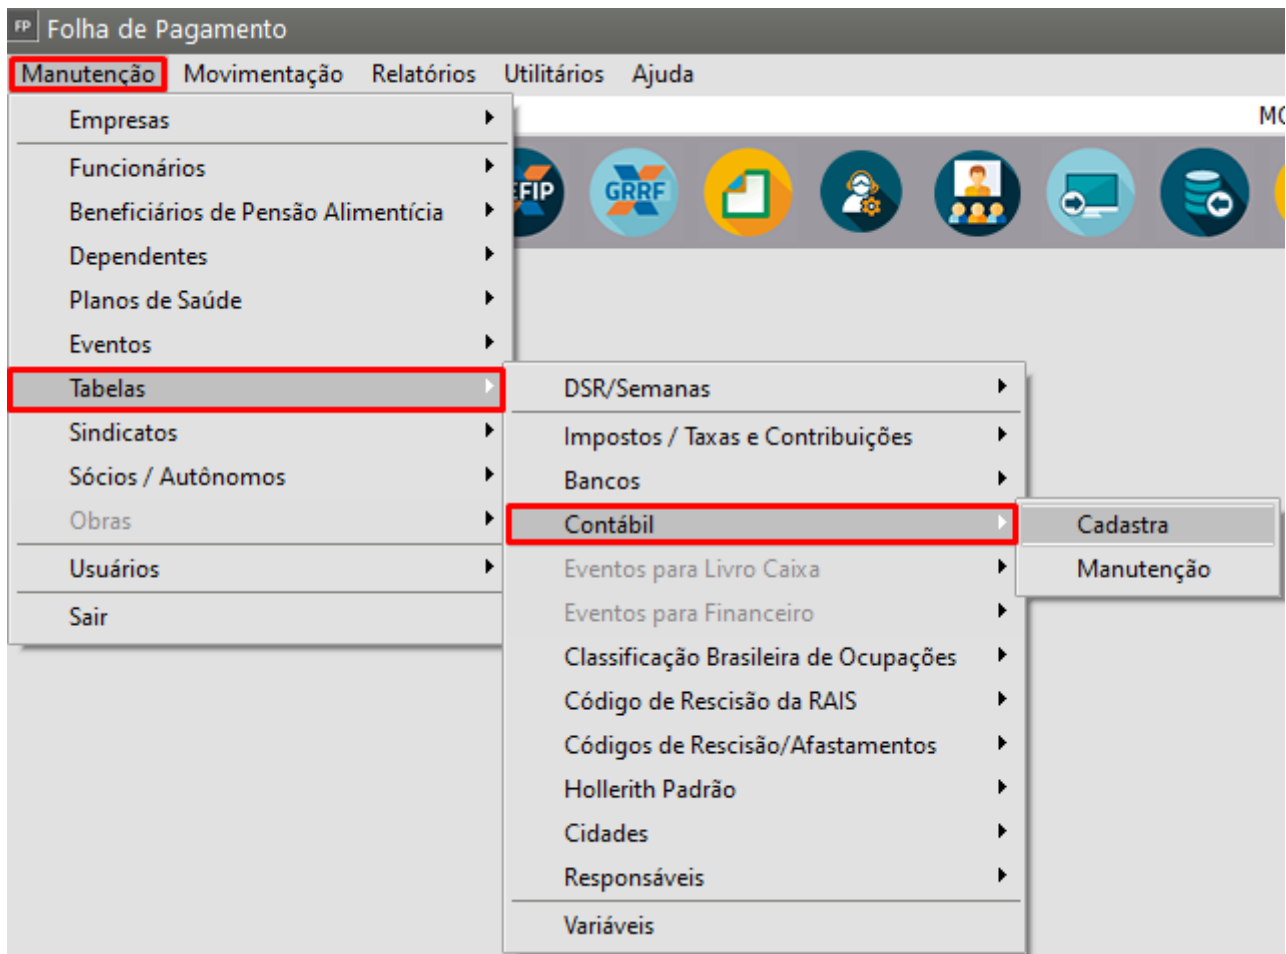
FP Folha de Pagamento

Manutenção Movimentação Relatórios Utilitários Ajuda

MO

EFIP GRRF

Empresas
Funcionários
Beneficiários de Pensão Alimentícia
Dependentes
Planos de Saúde
Eventos
Tabelas
Sindicatos
Sócios / Autônomos
Obras
Usuários
Sair

DSR/Semanas
Impostos / Taxas e Contribuições
Bancos
Contábil
Eventos para Livro Caixa
Eventos para Financeiro
Classificação Brasileira de Ocupações
Código de Rescisão da RAIS
Códigos de Rescisão/Afastamentos
Hollerith Padrão
Cidades
Responsáveis
Variáveis

Cadastra
Manutenção